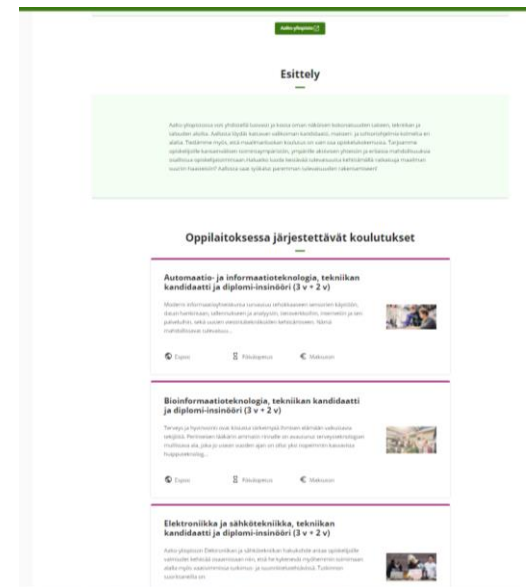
Aalto-yliopisto

Esittely

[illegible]

Oppilaitoksessa järjestettävät koulutukset

Automaatio- ja informaatioteknologia, tekniikan kandidaatti ja diplomi-insinööri (3 v + 2 v)

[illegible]

Espoo
Päiväopetus
Maksuton

Bioinformaatioteknologia, tekniikan kandidaatti ja diplomi-insinööri (3 v + 2 v)

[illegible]

Espoo
Päiväopetus
Maksuton

Elektroniikka ja sähkötekniikka, tekniikan kandidaatti ja diplomi-insinööri (3 v + 2 v)

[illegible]